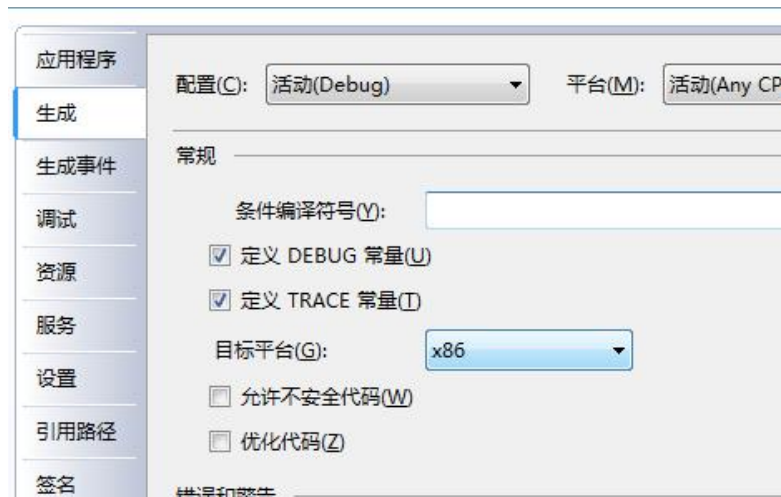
应用程序
生成
生成事件
调试
资源
服务
设置
引用路径
签名

配置(C): 活动(Debug)
平台(M): 活动(Any CP

常规

条件编译符号(Y):
定义 DEBUG 常量(U)
定义 TRACE 常量(T)
目标平台(G): x86
允许不安全代码(W)
优化代码(Z)

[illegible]